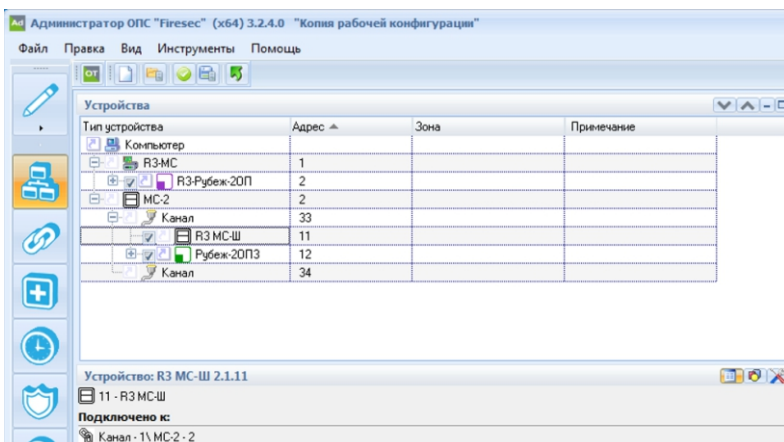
Администратор ОПС "Firesec" (x64) 3.2.4.0 "Копия рабочей конфигурации"

Файл Правка Вид Инструменты Помощь

Устройства

| Тип устройства | Адрес | Зона | Примечание |
|---|---|---|---|
| Компьютер | | | |
| R3-MC | 1 | | |
| R3-Рубеж-2ОП | 2 | | |
| MC-2 | 2 | | |
| Канал | 33 | | |
| R3 MC-Ш | 11 | | |
| Рубеж-2ОП3 | 12 | | |
| Канал | 34 | | |

Устройство: R3 MC-Ш 2.1.11

11 - R3 MC-Ш

Подключено к:

Канал - 1\ MC-2 - 2